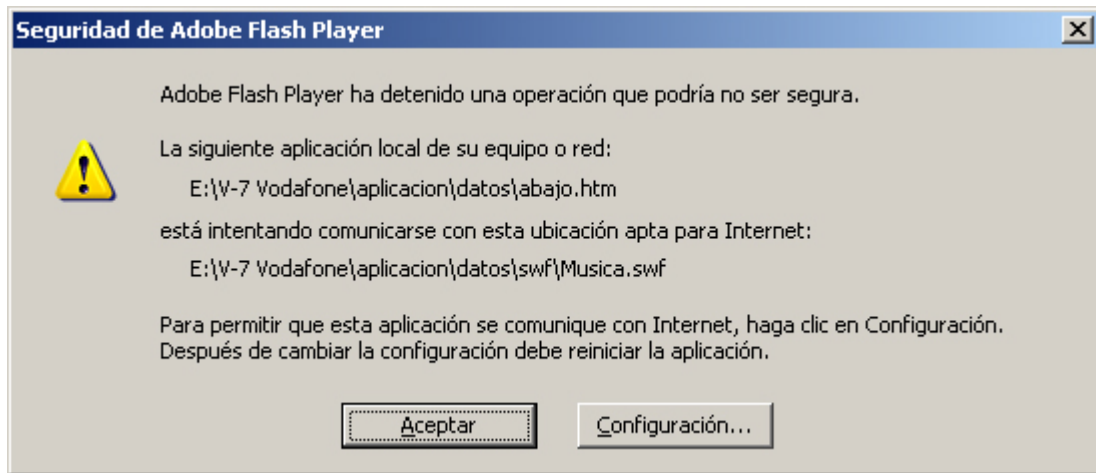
Seguridad de Adobe Flash Player

Adobe Flash Player ha detenido una operación que podría no ser segura.

La siguiente aplicación local de su equipo o red:

E:\V-7 Vodafone\aplicacion\datos\abajo.htm

está intentando comunicarse con esta ubicación apta para Internet:

E:\V-7 Vodafone\aplicacion\datos\swf\Musica.swf

Para permitir que esta aplicación se comunique con Internet, haga clic en Configuración. Después de cambiar la configuración debe reiniciar la aplicación.

Aceptar

Configuración...